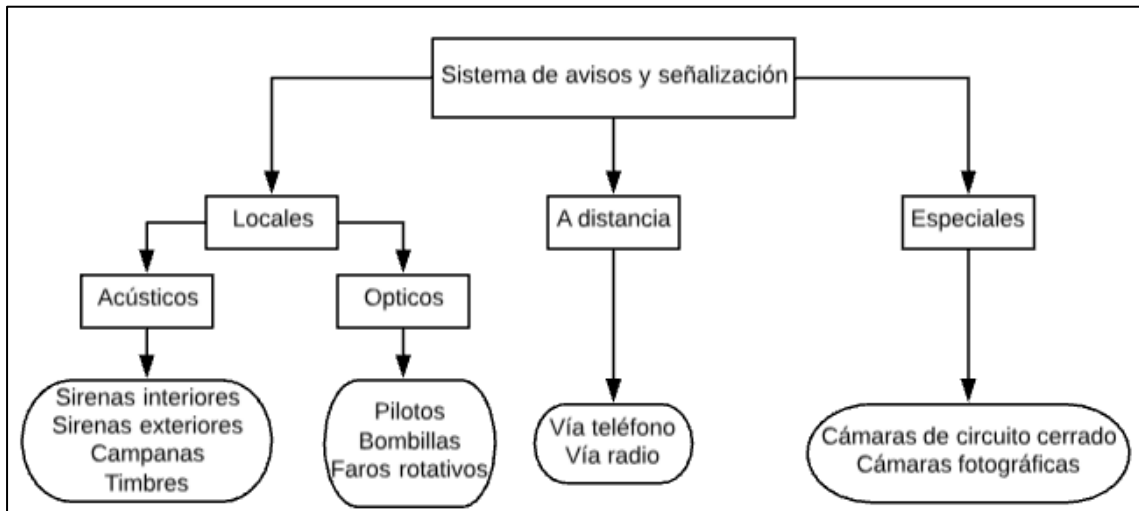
Sistema de avisos y señalización

Locales

Acústicos

Sirenas interiores
Sirenas exteriores
Campanas
Timbres

Opticos

Pilotos
Bombillas
Faros rotativos

A distancia

Vía teléfono
Vía radio

Especiales

Cámaras de circuito cerrado
Cámaras fotográficas